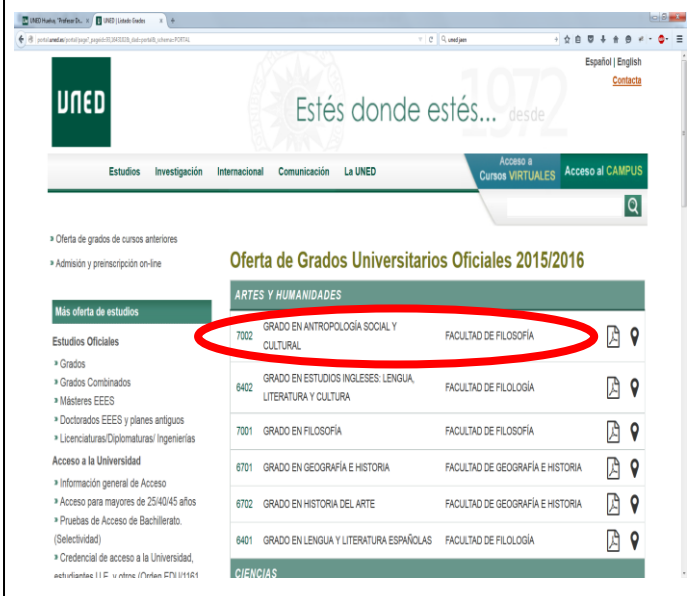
UNED Huelva "Profesor D... × | UNED | Listado Grados × | +

portal.uned.es/portal/page?_pageid=93,864583&_dad=portal&_schema=PORTAL | C | uned jaen

Español | English
Contacta

UNED

Estés donde estés... desde 1972

Estudios Investigación Internacional Comunicación La UNED

Acceso a Cursos VIRTUALES | Acceso al CAMPUS

» Oferta de grados de cursos anteriores
» Admisión y preinscripción on-line

Más oferta de estudios

Estudios Oficiales
» Grados
» Grados Combinados
» Másteres EEES
» Doctorados EEES y planes antiguos
» Licenciaturas/Diplomaturas/ Ingenierías

Acceso a la Universidad
» Información general de Acceso
» Acceso para mayores de 25/40/45 años
» Pruebas de Acceso de Bachillerato. (Selectividad)
» Credencial de acceso a la Universidad, estudiantes U.E. y otros (Orden EDU/1161

Oferta de Grados Universitarios Oficiales 2015/2016

ARTES Y HUMANIDADES

| | | |
|---|---|---|
| 7002 | GRADO EN ANTROPOLOGÍA SOCIAL Y CULTURAL | FACULTAD DE FILOSOFÍA |
| 6402 | GRADO EN ESTUDIOS INGLESES: LENGUA, LITERATURA Y CULTURA | FACULTAD DE FILOLOGÍA |
| 7001 | GRADO EN FILOSOFÍA | FACULTAD DE FILOSOFÍA |
| 6701 | GRADO EN GEOGRAFÍA E HISTORIA | FACULTAD DE GEOGRAFÍA E HISTORIA |
| 6702 | GRADO EN HISTORIA DEL ARTE | FACULTAD DE GEOGRAFÍA E HISTORIA |
| 6401 | GRADO EN LENGUA Y LITERATURA ESPAÑOLAS | FACULTAD DE FILOLOGÍA |

CIENCIAS